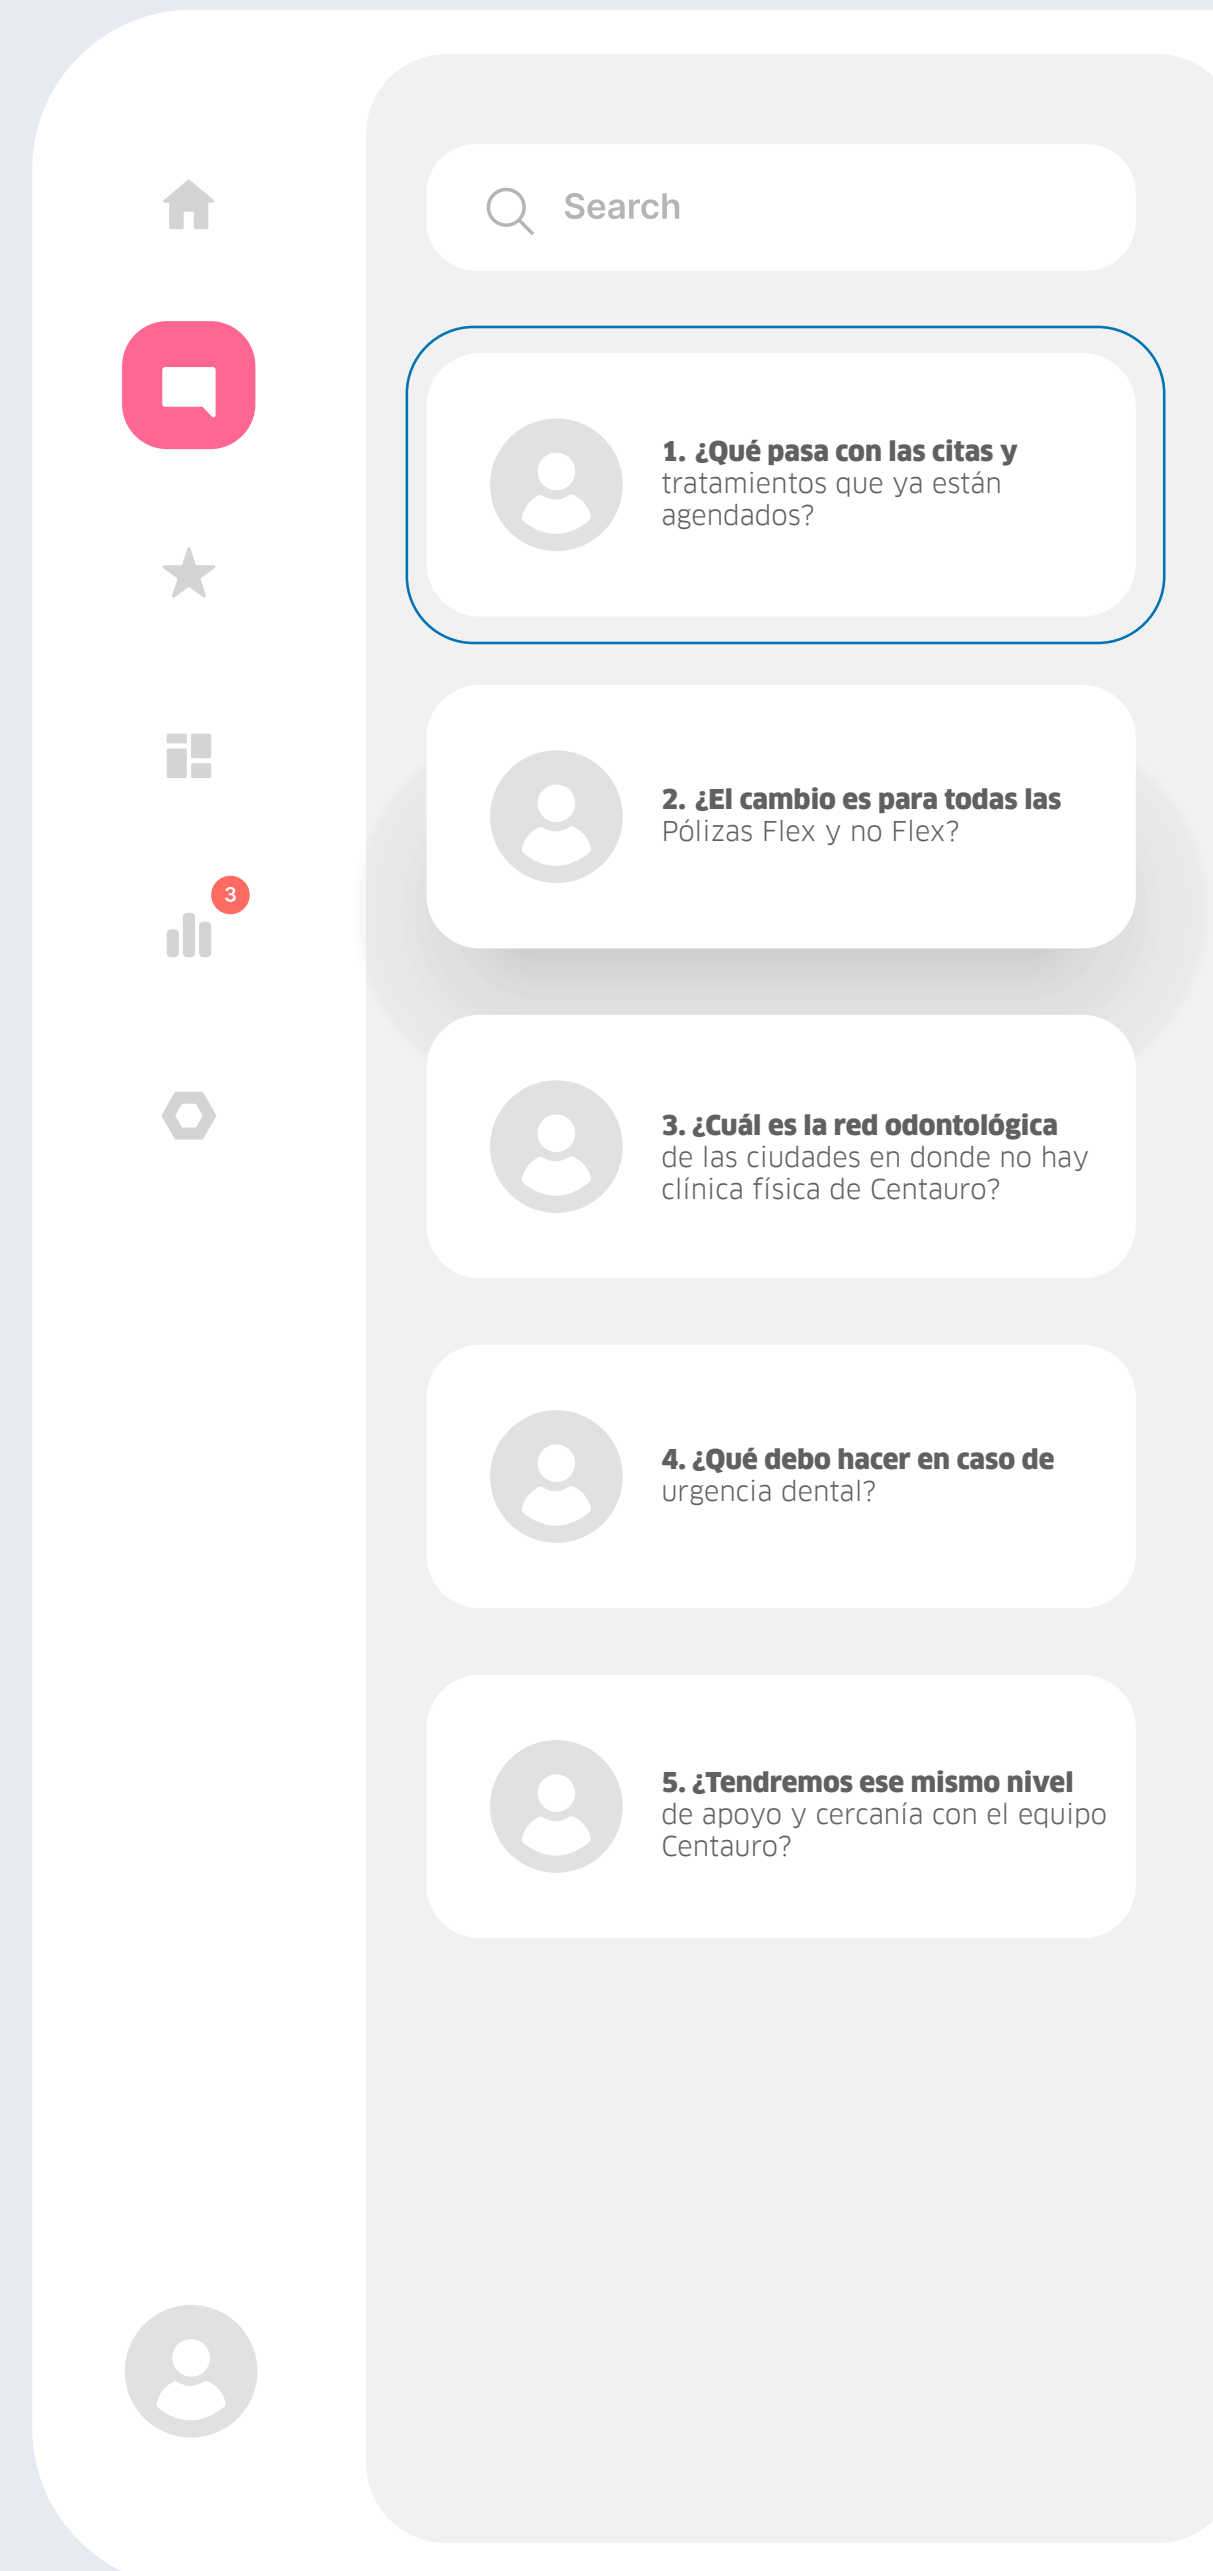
3

Search

1. ¿Qué pasa con las citas y tratamientos que ya están agendados?

2. ¿El cambio es para todas las Pólizas Flex y no Flex?

3. ¿Cuál es la red odontológica de las ciudades en donde no hay clínica física de Centauro?

4. ¿Qué debo hacer en caso de urgencia dental?

5. ¿Tendremos ese mismo nivel de apoyo y cercanía con el equipo Centauro?